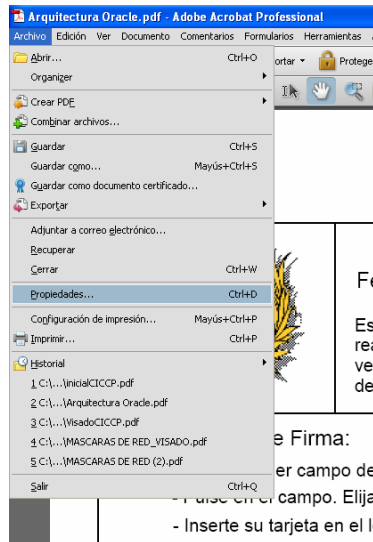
Arquitectura Oracle.pdf - Adobe Acrobat Professional

Archivo Edición Ver Documento Comentarios Formularios Herramientas

Abrir... Ctrl+O
Organizer
Crear PDF
Combinar archivos...
Guardar Ctrl+S
Guardar como... Mayús+Ctrl+S
Guardar como documento certificado...
Exportar
Adjuntar a correo electrónico...
Recuperar
Cerrar Ctrl+W
Propiedades... Ctrl+D
Configuración de impresión... Mayús+Ctrl+P
Imprimir... Ctrl+P
Historial
1 C:\...\inicialCICCP.pdf
2 C:\...\Arquitectura Oracle.pdf
3 C:\...\VisadoCICCP.pdf
4 C:\...\MASCARAS DE RED_VISADO.pdf
5 C:\...\MASCARAS DE RED (2).pdf
Salir Ctrl+Q

ortar Protege

Fe

Es
rea
ve
de

e Firma:
er campo de
- Pulse en el campo. Elija
- Inserte su tarjeta en el l